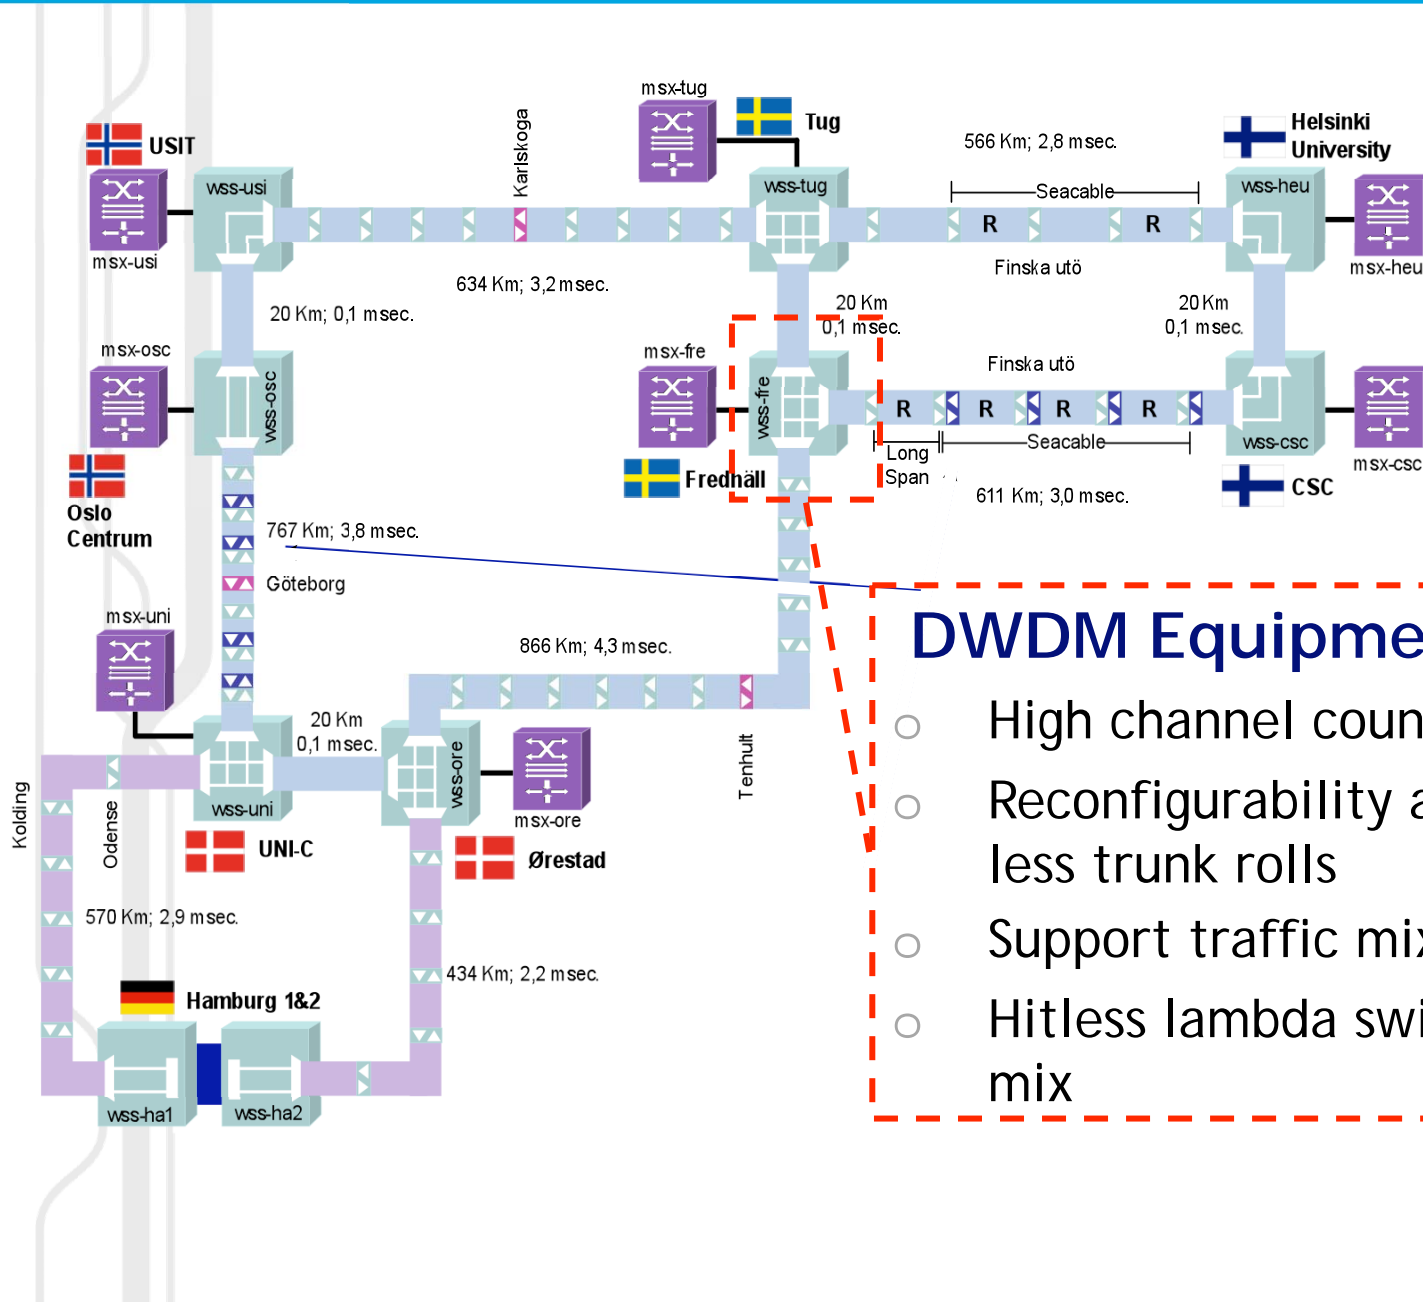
msx-tug
Tug
USIT
Karlskoga
566 Km; 2,8 msec.
Helsinki University
wss-usi
wss-tug
Seacable
wss-heu
R
R
msx-usi
Finska utö
msx-heu
634 Km; 3,2 msec.
20 Km; 0,1 msec.
20 Km
0,1 msec.
20 Km
0,1 msec.
msx-osc
msx-fre
Finska utö
wss-osc
wss-fre
R
R
R
R
Long Span
Seacable
wss-csc
msx-csc
Fredhäll
CSC
Oslo Centrum
611 Km; 3,0 msec.
767 Km; 3,8 msec.
Göteborg
msx-uni
866 Km; 4,3 msec.
DWDM Equipme
High channel coun
Reconfigurability a
less trunk rolls
Support traffic mi
Hitless lambda swi
mix
20 Km
0,1 msec.
wss-ore
Tenhult
Kolding
Odense
wss-uni
msx-ore
UNI-C
Ørestad
570 Km; 2,9 msec.
434 Km; 2,2 msec.
Hamburg 1&2
wss-ha1
wss-ha2